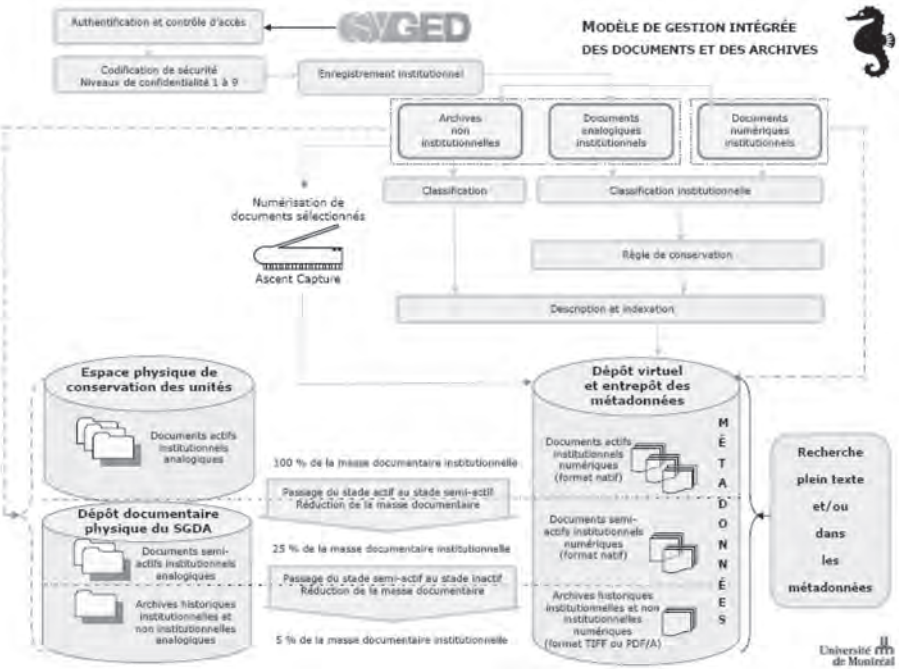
Authentification et contrôle d'accès

GED

MODÈLE DE GESTION INTÉGRÉE DES DOCUMENTS ET DES ARCHIVES

Codification de sécurité
Niveaux de confidentialité 1 à 9

Enregistrement institutionnel

Archives non institutionnelles

Documents analogiques institutionnels

Documents numériques institutionnels

Classification

Classification institutionnelle

Numérisation de documents sélectionnés

Ascent Capture

Règle de conservation

Description et indexation

Espace physique de conservation des unités

Documents actifs institutionnels analogiques

Dépôt virtuel et entrepôt des métadonnées

M
É
T
A
D
O
N
N
É
E
S

Documents actifs institutionnels numériques (format natif)

100 % de la masse documentaire institutionnelle

Passage du stade actif au stade semi-actif
Réduction de la masse documentaire

Dépôt documentaire physique du SGDA

Documents semi-actifs institutionnels analogiques

Documents semi-actifs institutionnels numériques (format natif)

25 % de la masse documentaire institutionnelle

Passage du stade semi-actif au stade inactif
Réduction de la masse documentaire

Archives historiques institutionnelles et non institutionnelles analogiques

Archives historiques institutionnelles et non institutionnelles numériques (format TIFF ou PDF/A)

5 % de la masse documentaire institutionnelle

Recherche plein texte et/ou dans les métadonnées

Université de Montréal